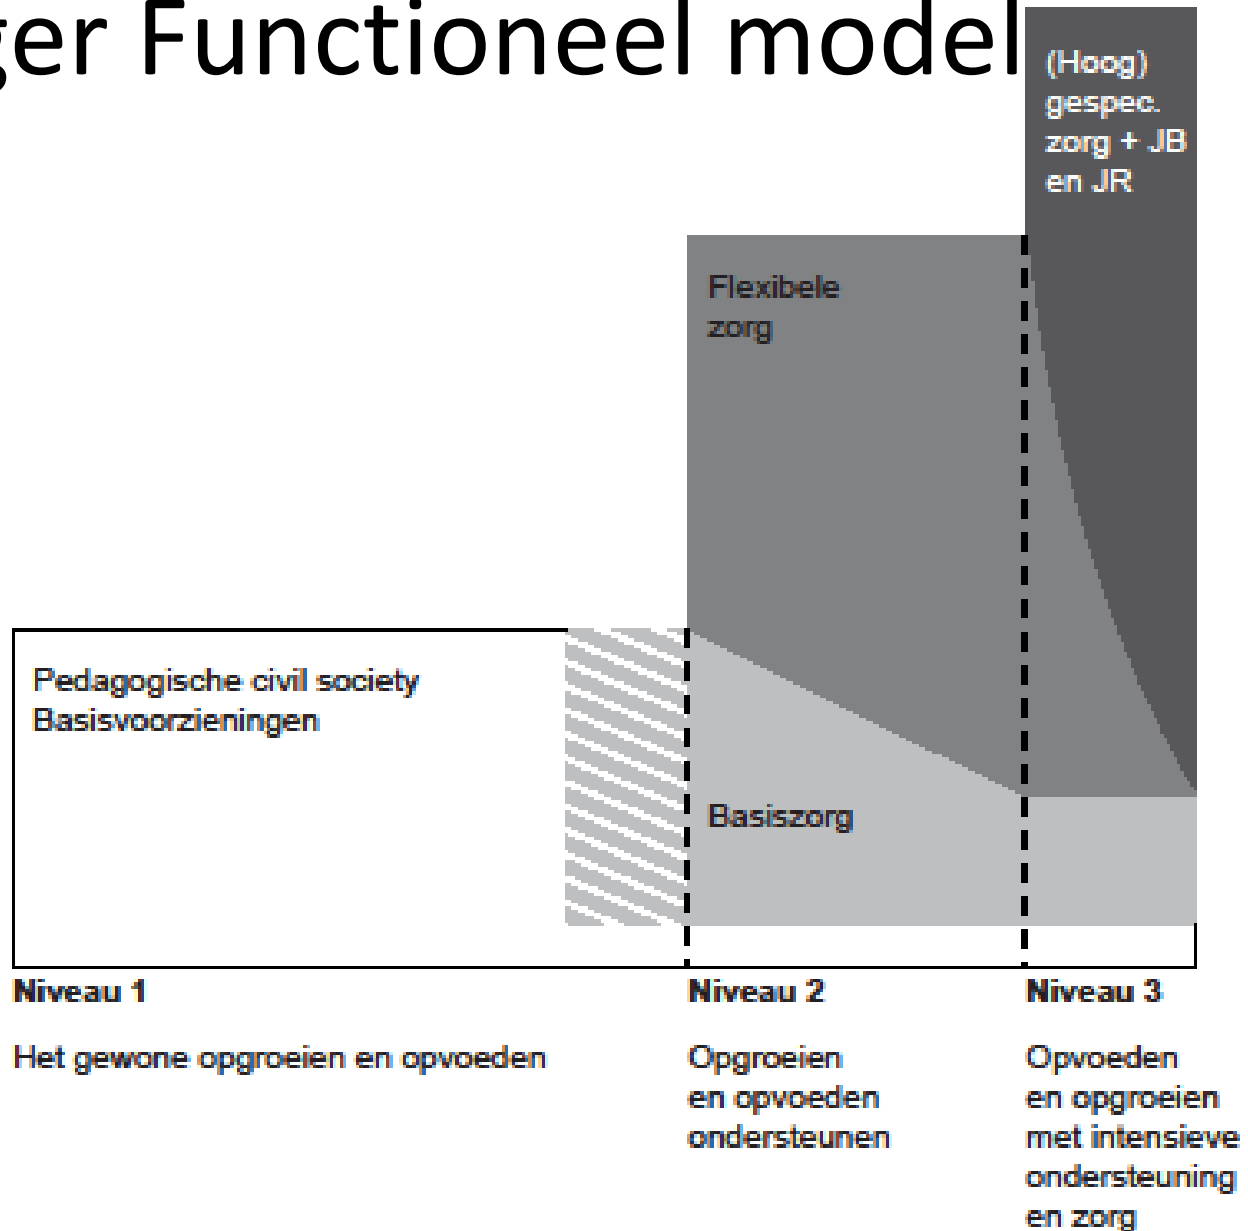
ger Functioneel model

(Hoog) gespec. zorg + JB en JR

Flexibele zorg

Pedagogische civil society
Basisvoorzieningen

Basiszorg

Niveau 1

Het gewone opgroeien en opvoeden

Niveau 2

Opgroeien en opvoeden ondersteunen

Niveau 3

Opvoeden en opgroeien met intensieve ondersteuning en zorg